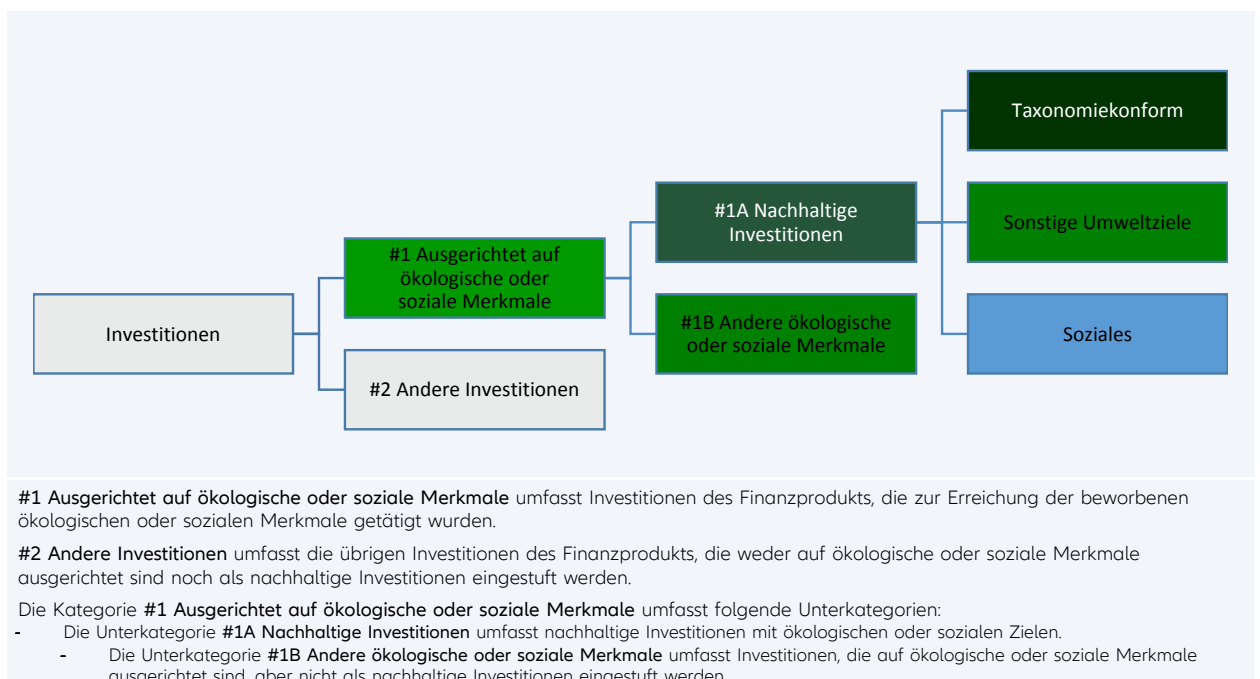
Taxonomiekonform

#1A Nachhaltige Investitionen

Sonstige Umweltziele

#1 Ausgerichtet auf ökologische oder soziale Merkmale

Investitionen

#1B Andere ökologische oder soziale Merkmale

Soziales

#2 Andere Investitionen

**#1 Ausgerichtet auf ökologische oder soziale Merkmale** umfasst Investitionen des Finanzprodukts, die zur Erreichung der beworbenen ökologischen oder sozialen Merkmale getätigt wurden.

**#2 Andere Investitionen** umfasst die übrigen Investitionen des Finanzprodukts, die weder auf ökologische oder soziale Merkmale ausgerichtet sind noch als nachhaltige Investitionen eingestuft werden.

Die Kategorie **#1 Ausgerichtet auf ökologische oder soziale Merkmale** umfasst folgende Unterkategorien:
- Die Unterkategorie **#1A Nachhaltige Investitionen** umfasst nachhaltige Investitionen mit ökologischen oder sozialen Zielen.
- Die Unterkategorie **#1B Andere ökologische oder soziale Merkmale** umfasst Investitionen, die auf ökologische oder soziale Merkmale ausgerichtet sind, aber nicht als nachhaltige Investitionen eingestuft werden.